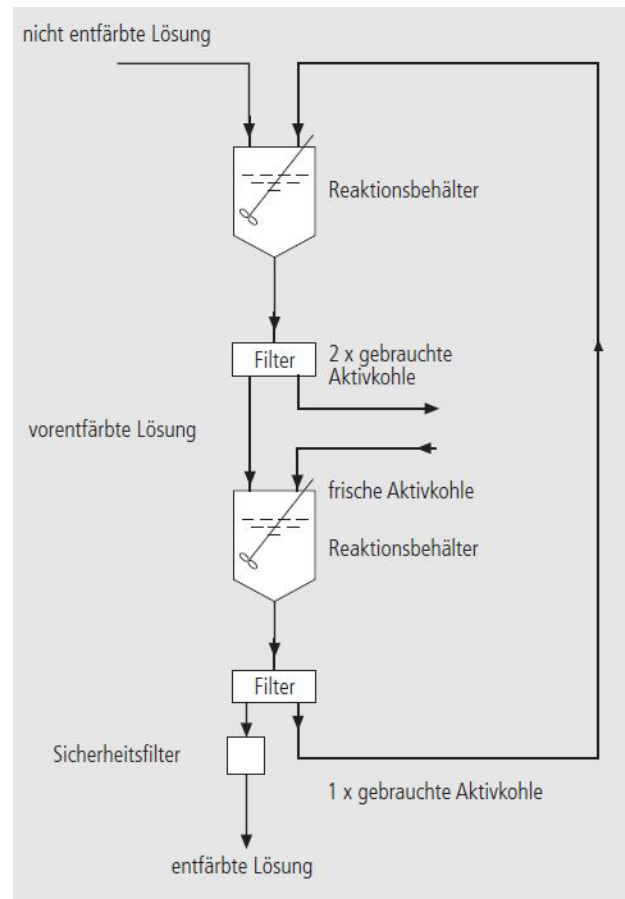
nicht entfärbte Lösung

Reaktionsbehälter

Filter

2 x gebrauchte Aktivkohle

vorentfärbte Lösung

frische Aktivkohle

Reaktionsbehälter

Filter

Sicherheitsfilter

1 x gebrauchte Aktivkohle

entfärbte Lösung